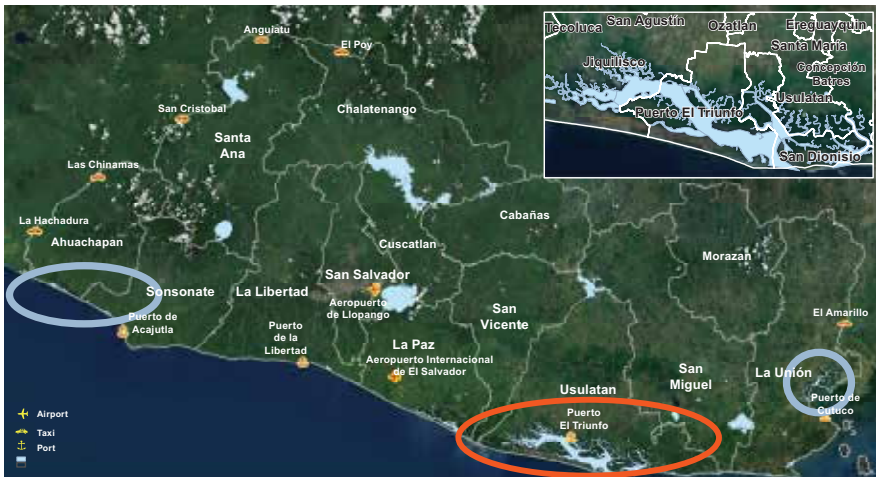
Anguiatu
El Poy
San Cristobal
Santa Ana
Chalatenango
Las Chinamas
La Hachadura
Ahuachapan
Cabañas
Cuscatlan
San Salvador
Morazan
Sonsonate
La Libertad
Aeropuerto de Llopango
San Vicente
El Amarillo
Puerto de Acajutla
Puerto de la Libertad
La Paz
Aeropuerto Internacional de El Salvador
San Miguel
La Unión
Usulatan
Puerto El Triunfo
Puerto de Cutuco
Tecoluca
San Agustín
Ozatlan
Ereguayquin
Santa María
Concepción Batres
Jiquilisco
Puerto El Triunfo
Usulatan
San Dionisio
Airport
Taxi
Port